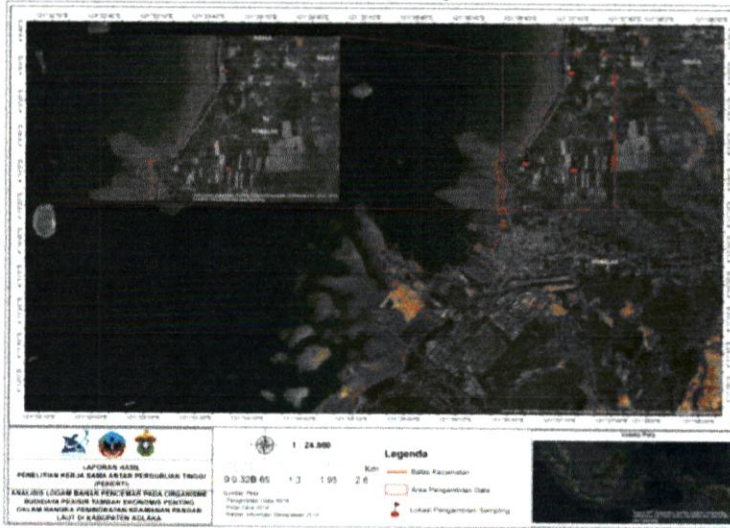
LAPORAN HASIL
PENELITIAN KERJA SAMA ANTAR PERGURUAN TINGGI (PEKERTI)
ANALISIS LOGAM BERAT PENCEMAR PADA ORGANISME BUDIDAYA PESISIR TAMBAK EKONOMIS PENTING DALAM RANGKA PENINGKATAN KEAMANAN PANGAN LAUT DI KABUPATEN KOLAKA

1 : 24.000

0 0.325 0.65 1.3 1.95 2.6 Km

Legenda
Batas Kecamatan
Area Pengambilan Data
Lokasi Pengambilan Sampling

Sumber Peta:
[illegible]

Lokasi Peta